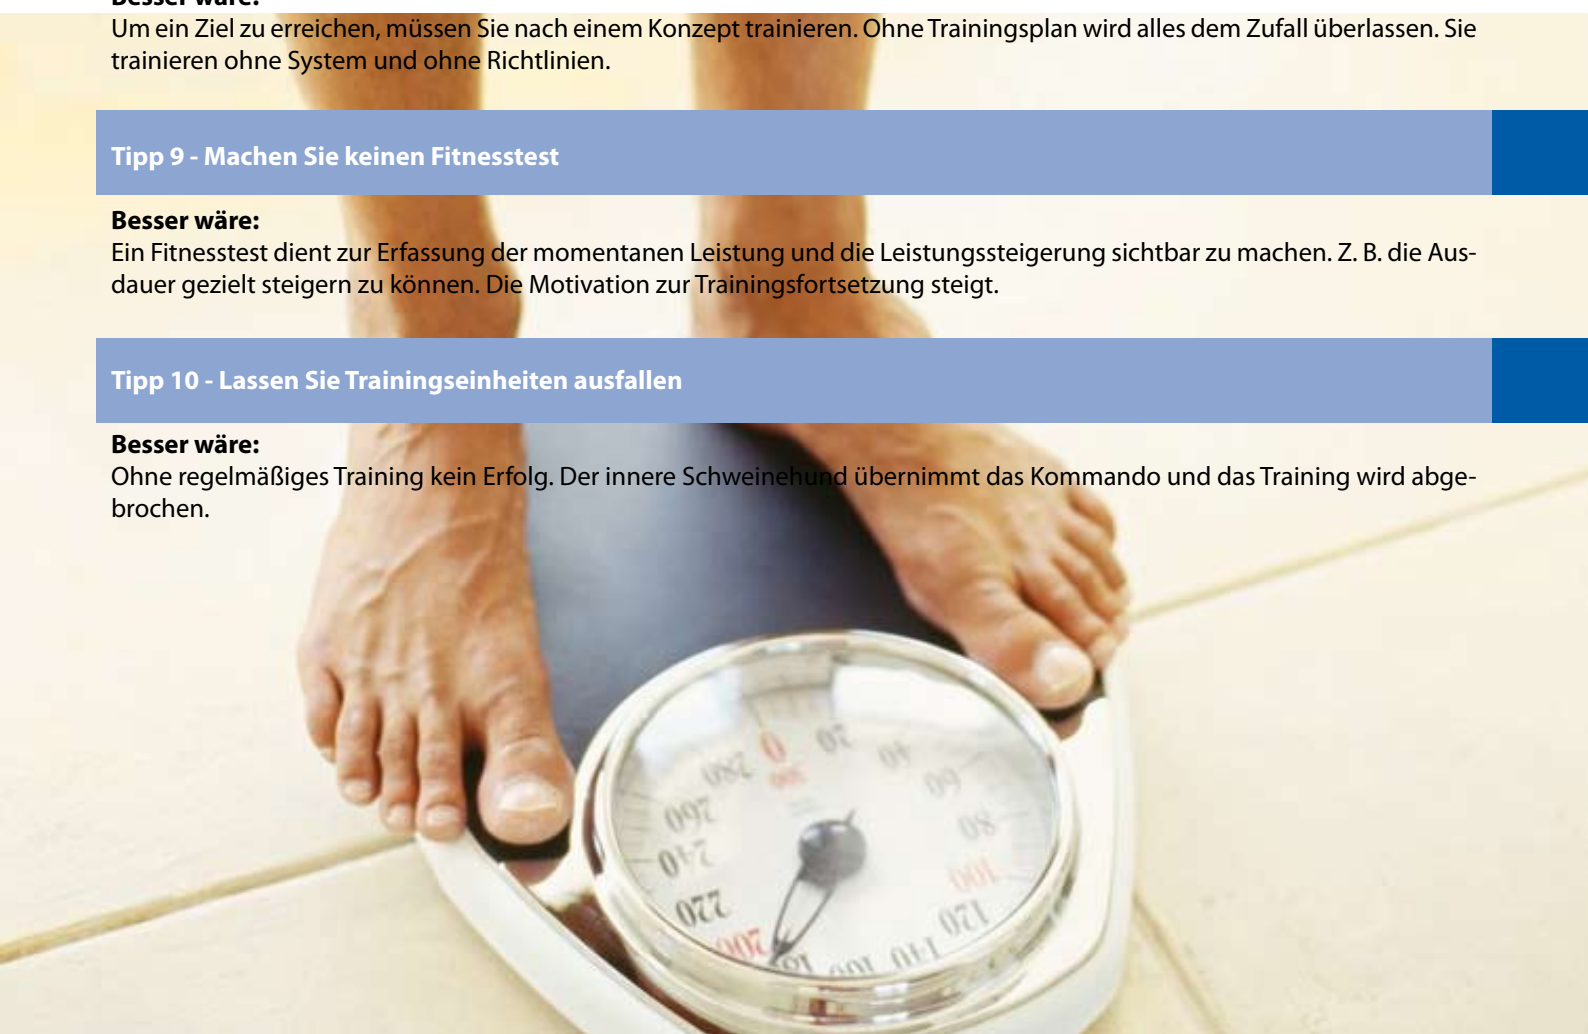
Besser wäre:
Um ein Ziel zu erreichen, müssen Sie nach einem Konzept trainieren. Ohne Trainingsplan wird alles dem Zufall überlassen. Sie trainieren ohne System und ohne Richtlinien.

Tipp 9 - Machen Sie keinen Fitnesstest

Besser wäre:
Ein Fitnesstest dient zur Erfassung der momentanen Leistung und die Leistungssteigerung sichtbar zu machen. Z. B. die Ausdauer gezielt steigern zu können. Die Motivation zur Trainingsfortsetzung steigt.

Tipp 10 - Lassen Sie Trainingseinheiten ausfallen

Besser wäre:
Ohne regelmäßiges Training kein Erfolg. Der innere Schweinehund übernimmt das Kommando und das Training wird abgebrochen.

280 0 20 40 60 80 100 120 140 160 180 200 220 240 260